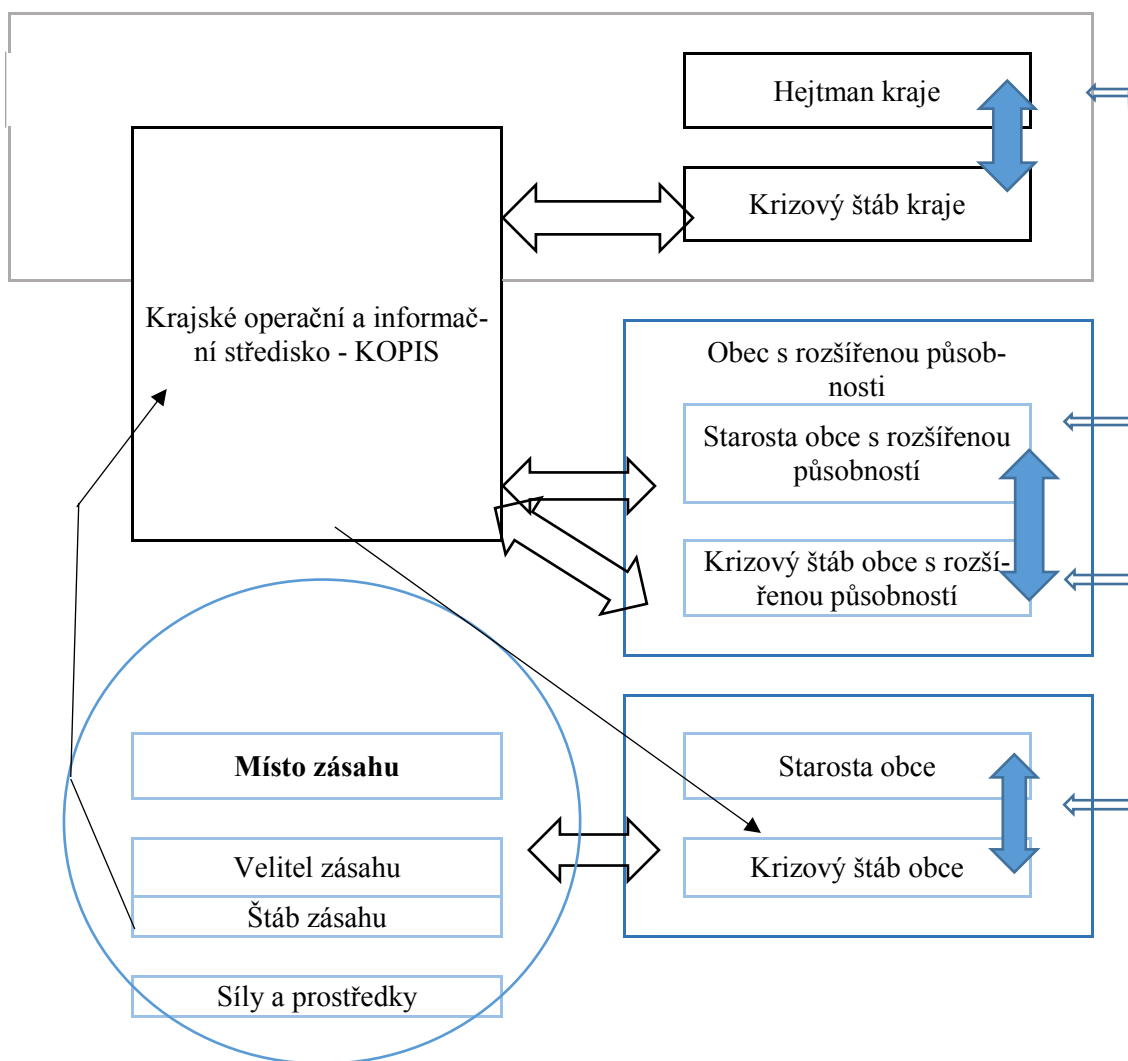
Hejtman kraje

Krizový štáb kraje

Krajské operační a informační středisko - KOPIS

Obec s rozšířenou působností

Starosta obce s rozšířenou působností

Krizový štáb obce s rozšířenou působností

Místo zásahu

Velitel zásahu

Štáb zásahu

Síly a prostředky

Starosta obce

Krizový štáb obce